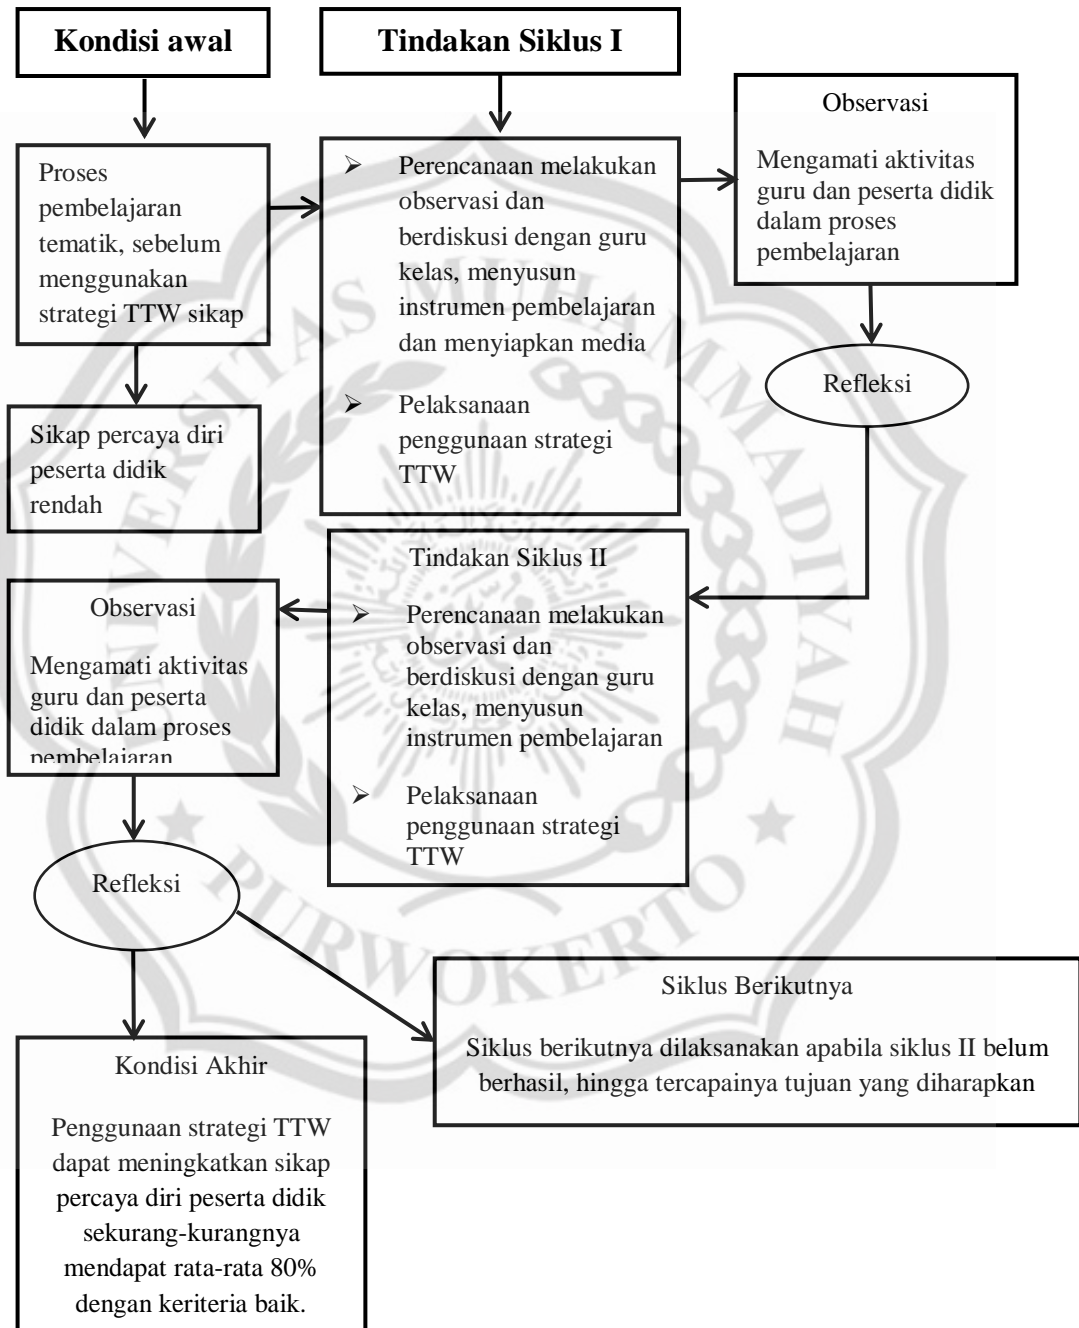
Kondisi awal

Tindakan Siklus I

Proses pembelajaran tematik, sebelum menggunakan strategi TTW sikap

Sikap percaya diri peserta didik rendah

➢ Perencanaan melakukan observasi dan berdiskusi dengan guru kelas, menyusun instrumen pembelajaran dan menyiapkan media

➢ Pelaksanaan penggunaan strategi TTW

Observasi

Mengamati aktivitas guru dan peserta didik dalam proses pembelajaran

Refleksi

Tindakan Siklus II

➢ Perencanaan melakukan observasi dan berdiskusi dengan guru kelas, menyusun instrumen pembelajaran

➢ Pelaksanaan penggunaan strategi TTW

Observasi

Mengamati aktivitas guru dan peserta didik dalam proses pembelajaran

Refleksi

Siklus Berikutnya

Siklus berikutnya dilaksanakan apabila siklus II belum berhasil, hingga tercapainya tujuan yang diharapkan

Kondisi Akhir

Penggunaan strategi TTW dapat meningkatkan sikap percaya diri peserta didik sekurang-kurangnya mendapat rata-rata 80% dengan keriteria baik.